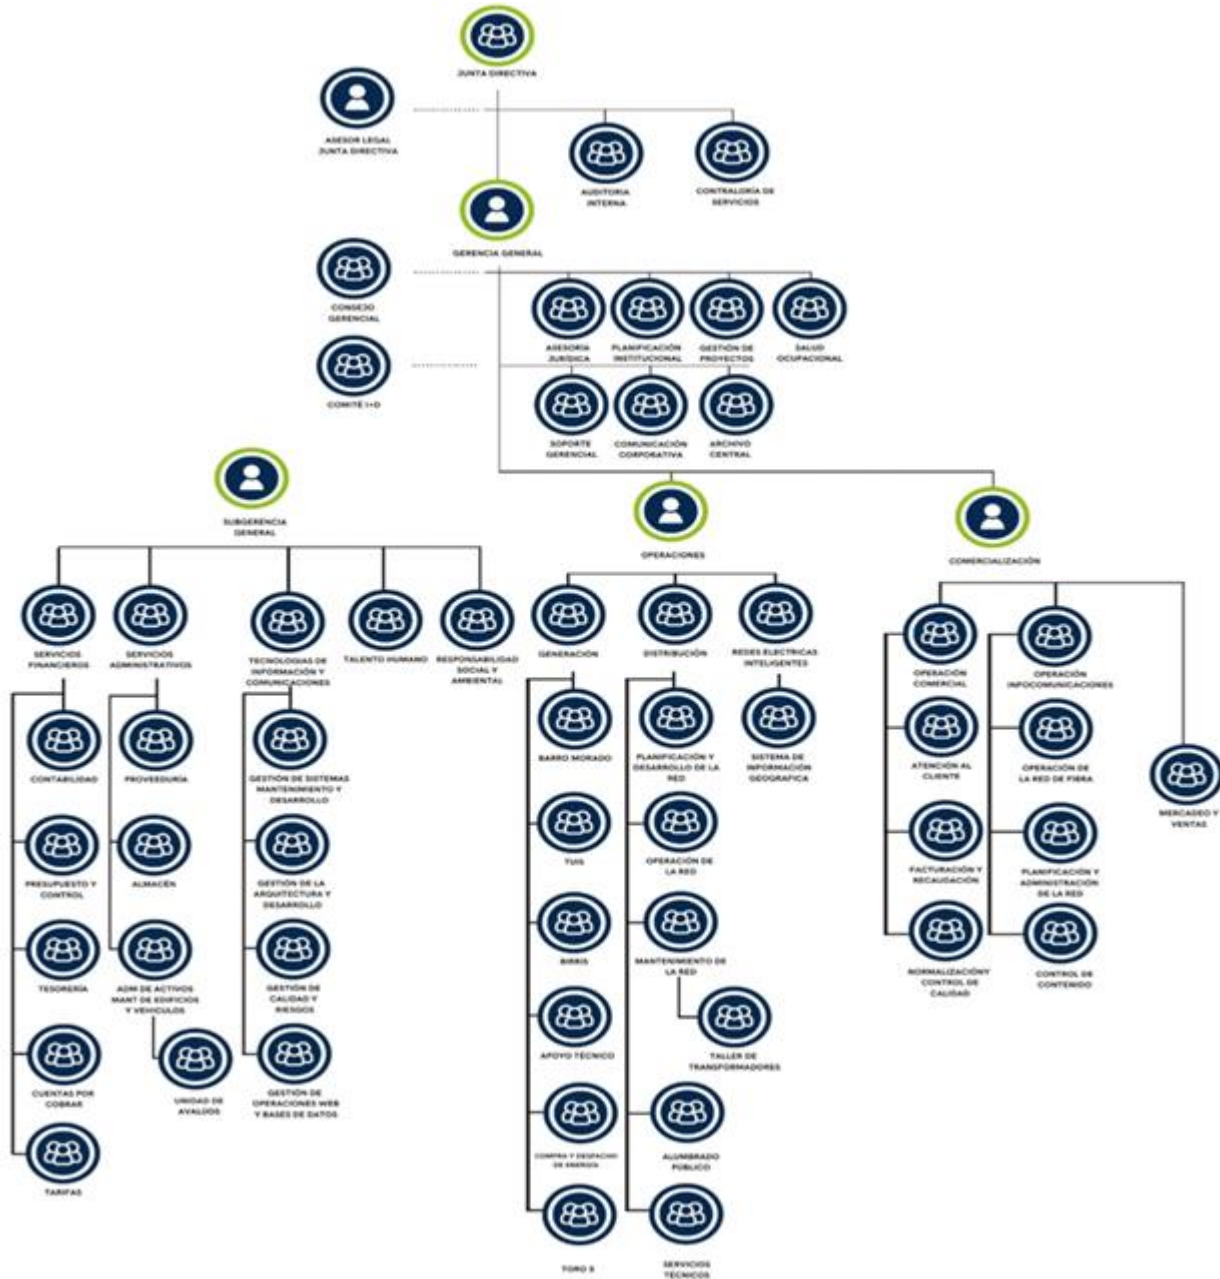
JUNTA DIRECTIVA

ASESOR LEGAL JUNTA DIRECTIVA

AUDITORIA INTERNA

CONTRALORÍA DE SERVICIOS

GERENCIA GENERAL

CONSEJO GERENCIAL

COMITÉ I+D

ASESORIA JURIDICA

PLANIFICACIÓN INSTITUCIONAL

GESTIÓN DE PROYECTOS

SALUD OCUPACIONAL

SOPORTE GERENCIAL

COMUNICACIÓN CORPORATIVA

ARCHIVO CENTRAL

SUBGERENCIA GENERAL

OPERACIONES

COMERCIALIZACIÓN

SERVICIOS FINANCIEROS

SERVICIOS ADMINISTRATIVOS

TECNOLOGIAS DE INFORMACIÓN Y COMUNICACIONES

TALENTO HUMANO

RESPONSABILIDAD SOCIAL Y AMBIENTAL

GENERACIÓN

DISTRIBUCIÓN

REDES ELECTRICAS INTELIGENTES

OPERACIÓN COMERCIAL

OPERACIÓN INFOCOMUNICACIONES

MERCADEO Y VENTAS

CONTABILIDAD

PRESUPUESTO Y CONTROL

TESORERÍA

CUENTAS POR COBRAR

TARIFAS

PROVEEDURÍA

ALMACÉN

ADM DE ACTIVOS MANT DE EDIFICIOS Y VEHICULOS

UNIDAD DE AVALÚOS

GESTIÓN DE SISTEMAS MANTENIMIENTO Y DESARROLLO

GESTIÓN DE LA ARQUITECTURA Y DESARROLLO

GESTIÓN DE CALIDAD Y RIESGOS

GESTIÓN DE OPERACIONES WEB Y BASES DE DATOS

BARRO MORADO

TUIS

BIRRIS

APOYO TÉCNICO

COMPRA Y DESPACHO DE ENERGÍA

TORO 3

PLANIFICACIÓN Y DESARROLLO DE LA RED

OPERACIÓN DE LA RED

MANTENIMIENTO DE LA RED

TALLER DE TRANSFORMADORES

ALUMBRADO PÚBLICO

SERVICIOS TÉCNICOS

SISTEMA DE INFORMACIÓN GEOGRAFICA

ATENCIÓN AL CLIENTE

FACTURACIÓN Y RECAUDACIÓN

NORMALIZACIÓN Y CONTROL DE CALIDAD

OPERACIÓN DE LA RED DE FIBRA

PLANIFICACIÓN Y ADMINISTRACIÓN DE LA RED

CONTROL DE CONTENIDO